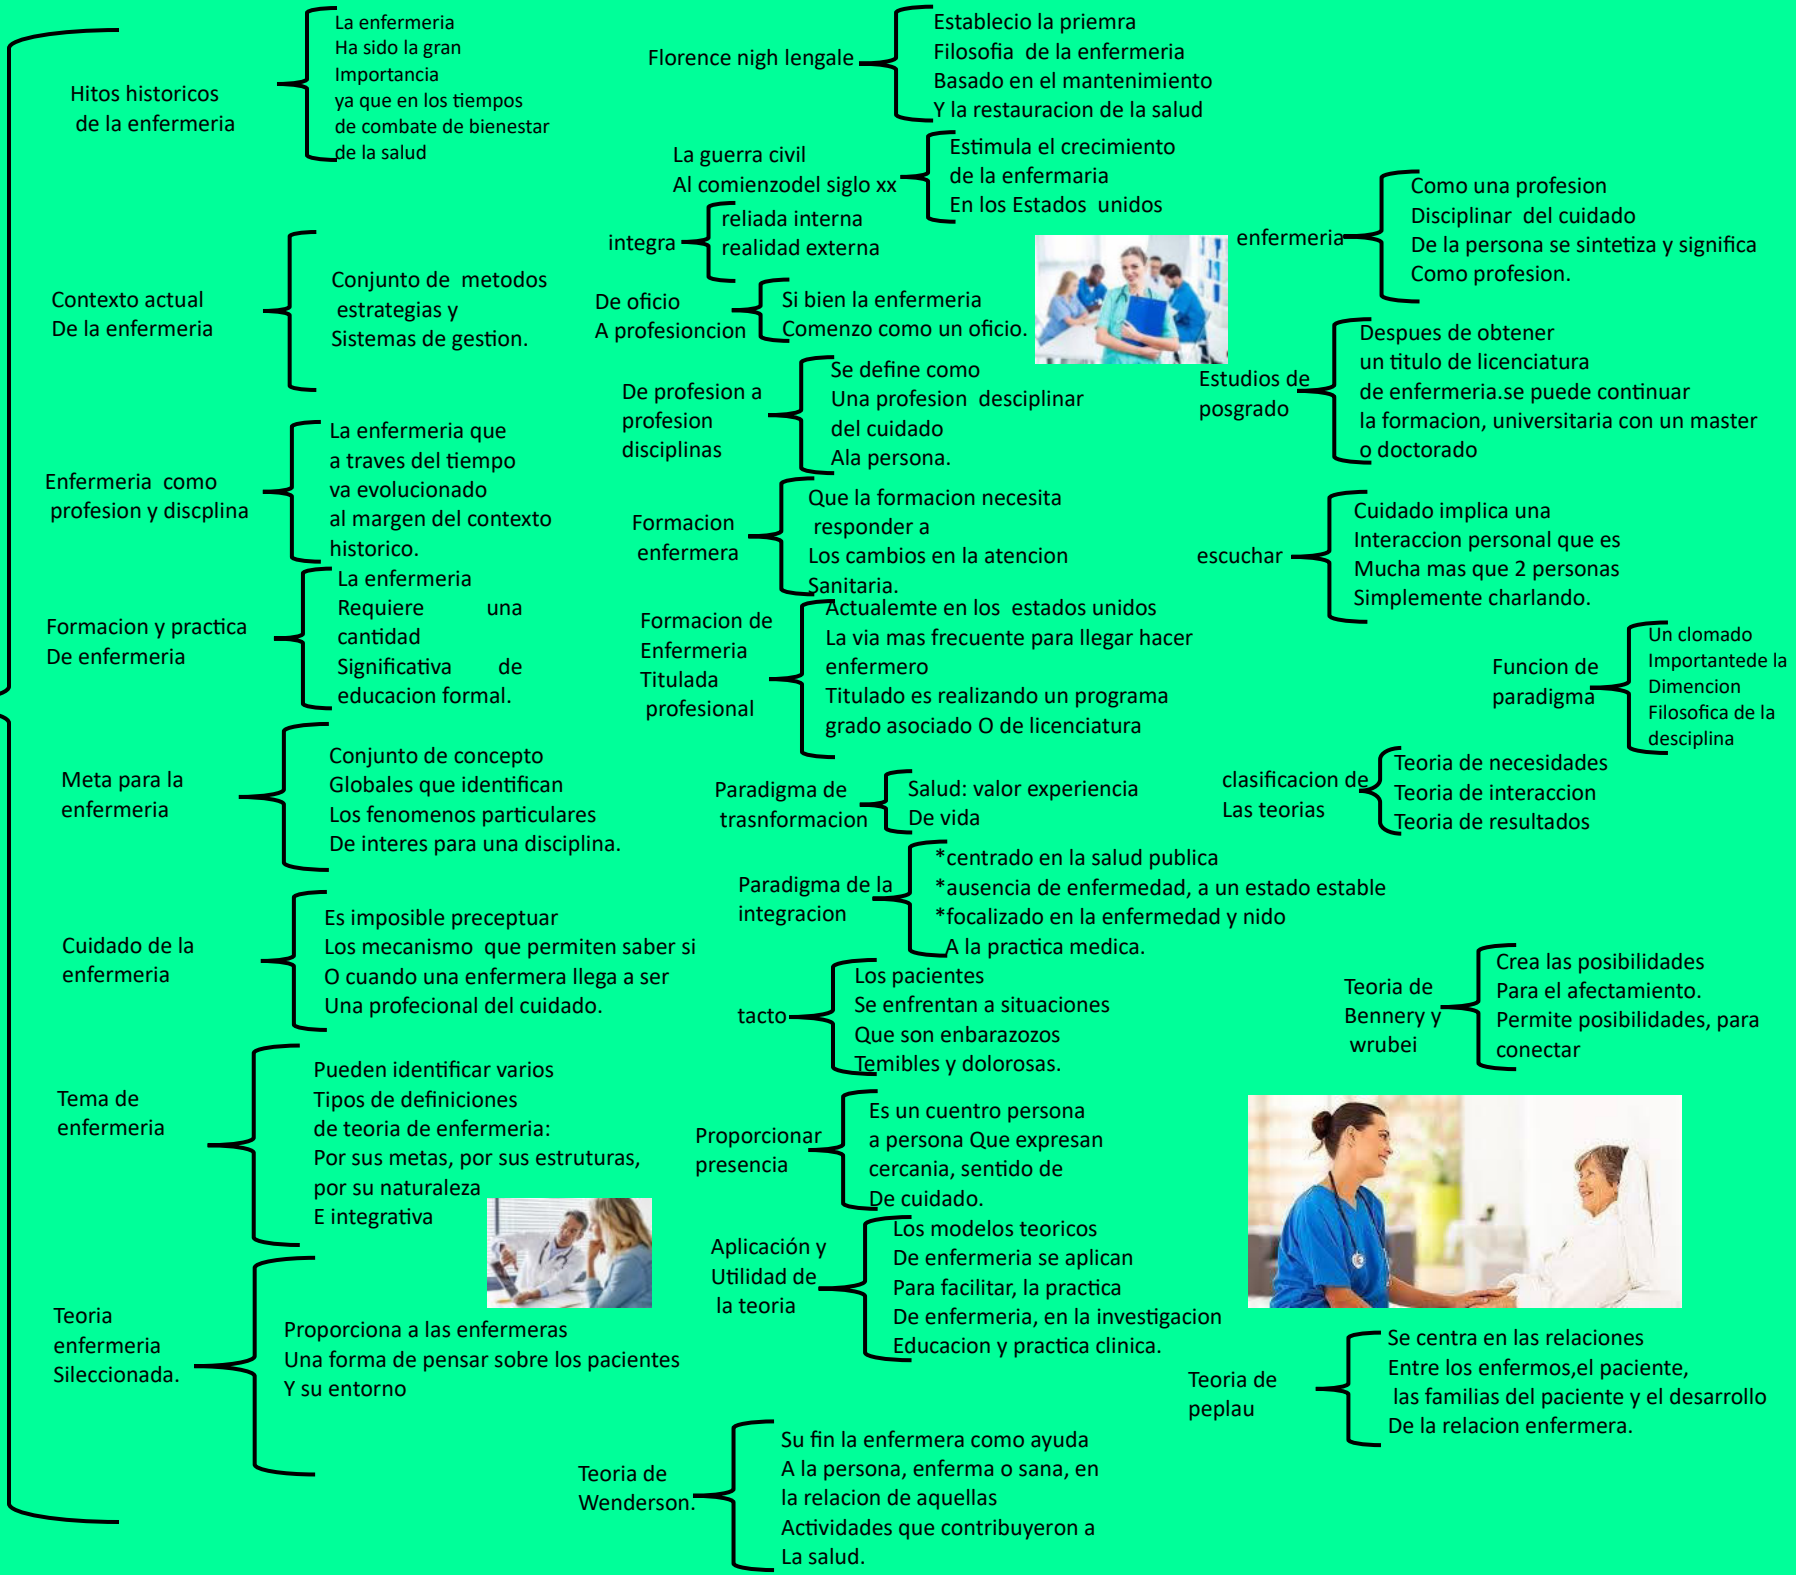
Hitos historicos de la enfermeria

La enfermeria Ha sido la gran Importancia ya que en los tiempos de combate de bienestar de la salud

Contexto actual De la enfermeria

Conjunto de metodos estrategias y Sistemas de gestion.

Enfermeria como profesion y discplina

La enfermeria que a traves del tiempo va evolucionado al margen del contexto historico.

Formacion y practica De enfermeria

La enfermeria Requiere una cantidad Significativa de educacion formal.

Meta para la enfermeria

Conjunto de concepto Globales que identifican Los fenomenos particulares De interes para una disciplina.

Cuidado de la enfermeria

Es imposible preceptuar Los mecanismo que permiten saber si O cuando una enfermera llega a ser Una profecional del cuidado.

Tema de enfermeria

Pueden identificar varios Tipos de definiciones de teoria de enfermeria: Por sus metas, por sus estruturas, por su naturaleza E integrativa

Teoria enfermeria Silleccionada.

Proporciona a las enfermeras Una forma de pensar sobre los pacientes Y su entorno

Florence nigh lengale

Establecio la priemra Filosofia de la enfermeria Basado en el mantenimiento Y la restauracion de la salud

La guerra civil Al comienzodel siglo xx

Estimula el crecimiento de la enfermaria En los Estados unidos

integra

reliada interna realidad externa

De oficio A profesioncion

Si bien la enfermeria Comenzo como un oficio.

De profesion a profesion disciplinas

Se define como Una profesion desciplinar del cuidado Ala persona.

Formacion enfermera

Que la formacion necesita responder a Los cambios en la atencion Sanitaria.

Formacion de Enfermeria Titulada profesional

Actualemte en los estados unidos La via mas frecuente para llegar hacer enfermero Titulado es realizando un programa grado asociado O de licenciatura

Paradigma de trasnformacion

Salud: valor experiencia De vida

Paradigma de la integracion

*centrado en la salud publica
*ausencia de enfermedad, a un estado estable
*focalizado en la enfermedad y nido
A la practica medica.

tacto

Los pacientes Se enfrentan a situaciones Que son enbarazozos Temibles y dolorosas.

Proporcionar presencia

Es un cuentro persona a persona Que expresan cercania, sentido de De cuidado.

Aplicación y Utilidad de la teoria

Los modelos teoricos De enfermeria se aplican Para facilitar, la practica De enfermeria, en la investigacion Educacion y practica clinica.

Teoria de Wenderson.

Su fin la enfermera como ayuda A la persona, enferma o sana, en la relacion de aquellas Actividades que contribuyeron a La salud.

enfermeria

Como una profesion Disciplinar del cuidado De la persona se sintetiza y significa Como profesion.

Estudios de posgrado

Despues de obtener un titulo de licenciatura de enfermeria.se puede continuar la formacion, universitaria con un master o doctorado

escuchar

Cuidado implica una Interaccion personal que es Mucha mas que 2 personas Simplemente charlando.

Funcion de paradigma

Un clomado Importantede la Dimencion Filosofica de la desciplina

clasificacion de Las teorias

Teoria de necesidades Teoria de interaccion Teoria de resultados

Teoria de Bennery y wrubei

Crea las posibilidades Para el afectamiento. Permite posibilidades, para conectar

Teoria de peplau

Se centra en las relaciones Entre los enfermos,el paciente, las familias del paciente y el desarrollo De la relacion enfermera.